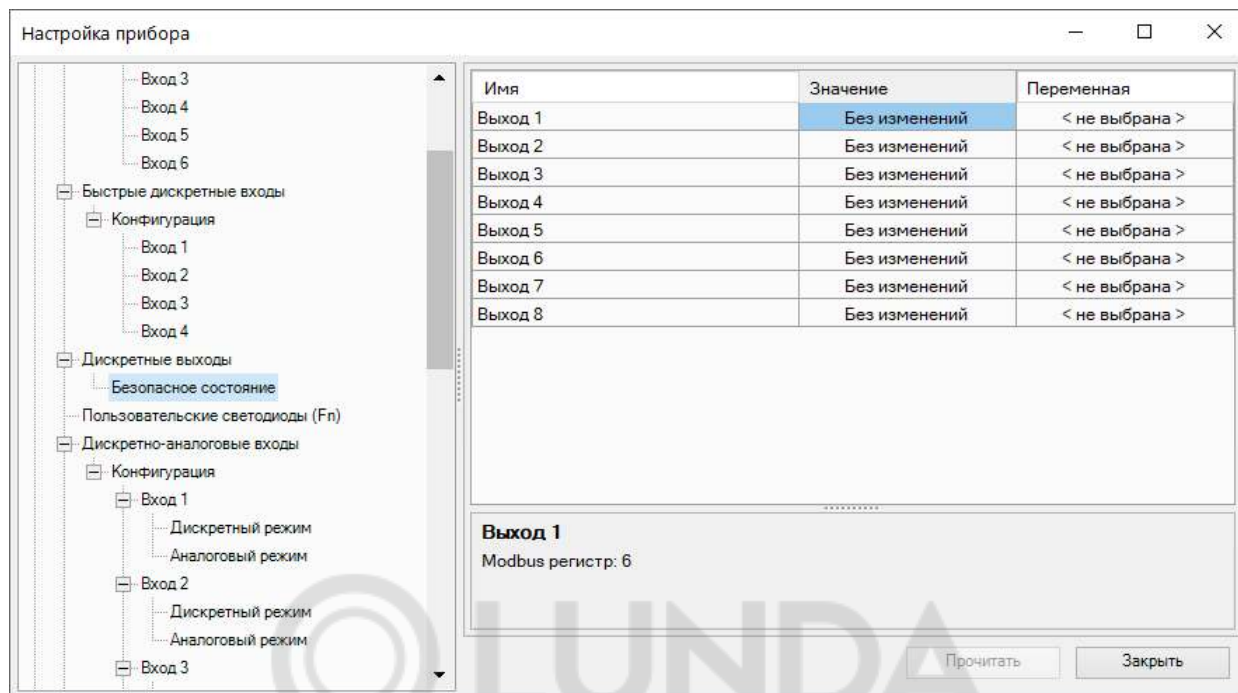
Настройка прибора

Вход 3
Вход 4
Вход 5
Вход 6
Быстрые дискретные входы
Конфигурация
Вход 1
Вход 2
Вход 3
Вход 4
Дискретные выходы
Безопасное состояние
Пользовательские светодиоды (Fn)
Дискретно-аналоговые входы
Конфигурация
Вход 1
Дискретный режим
Аналоговый режим
Вход 2
Дискретный режим
Аналоговый режим
Вход 3

| Имя | Значение | Переменная |
|---|---|---|
| Выход 1 | Без изменений | < не выбрана > |
| Выход 2 | Без изменений | < не выбрана > |
| Выход 3 | Без изменений | < не выбрана > |
| Выход 4 | Без изменений | < не выбрана > |
| Выход 5 | Без изменений | < не выбрана > |
| Выход 6 | Без изменений | < не выбрана > |
| Выход 7 | Без изменений | < не выбрана > |
| Выход 8 | Без изменений | < не выбрана > |

Выход 1
Modbus регистр: 6

Прочитать
Закрыть

LUNDA